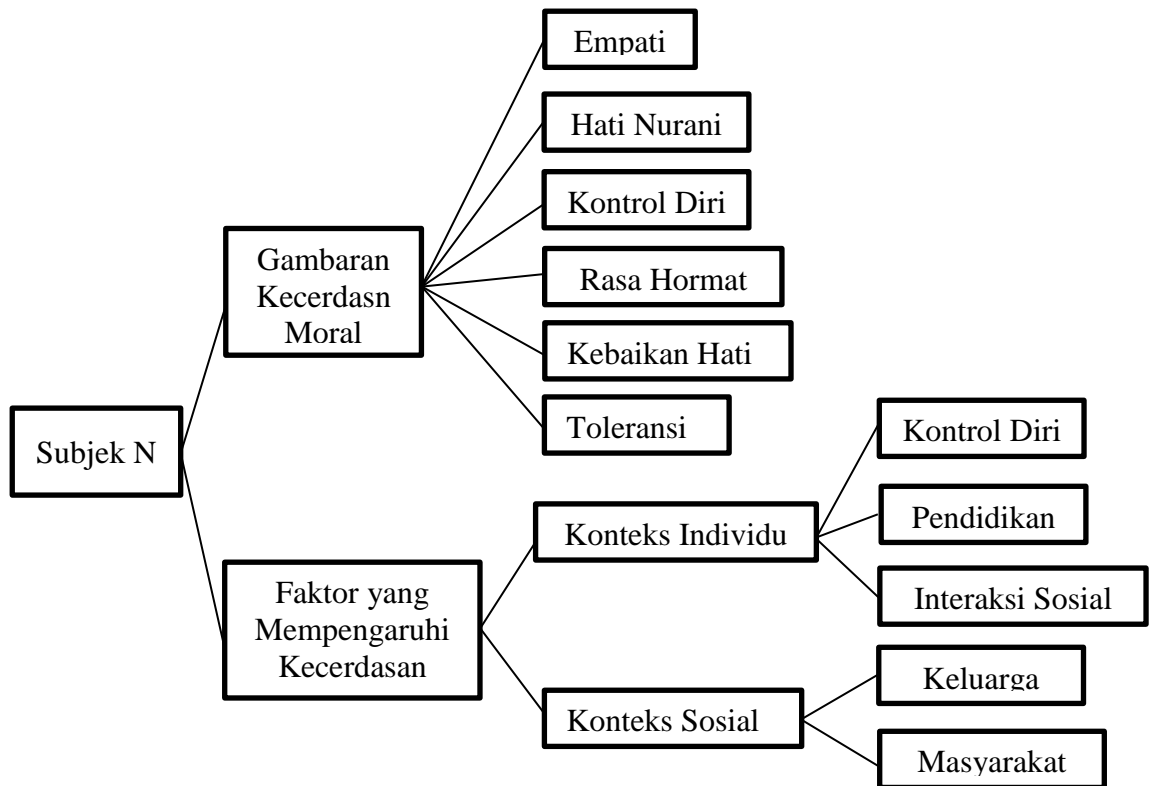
Subjek N

Gambaran Kecerdasn Moral

Empati

Hati Nurani

Kontrol Diri

Rasa Hormat

Kebaikan Hati

Toleransi

Faktor yang Mempengaruhi Kecerdasan

Konteks Individu

Kontrol Diri

Pendidikan

Interaksi Sosial

Konteks Sosial

Keluarga

Masyarakat